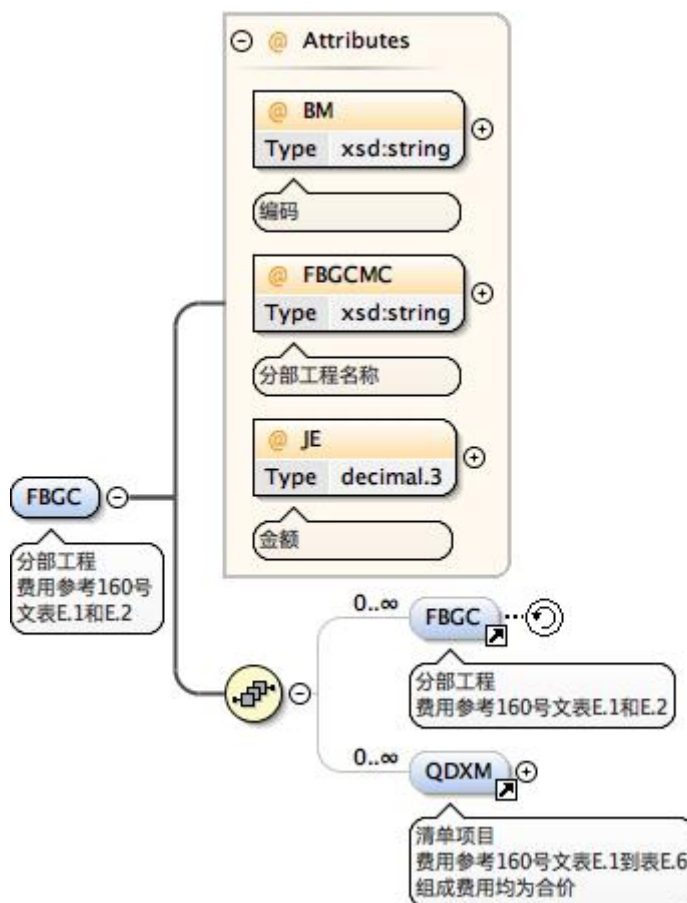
@ Attributes

@ BM
Type xsd:string

编码

@ FBGCMC
Type xsd:string

分部工程名称

@ JE
Type decimal.3

金额

FBGC

分部工程
费用参考160号文表E.1和E.2

0..∞

FBGC

分部工程
费用参考160号文表E.1和E.2

0..∞

QDXM

清单项目
费用参考160号文表E.1到表E.6
组成费用均为合价